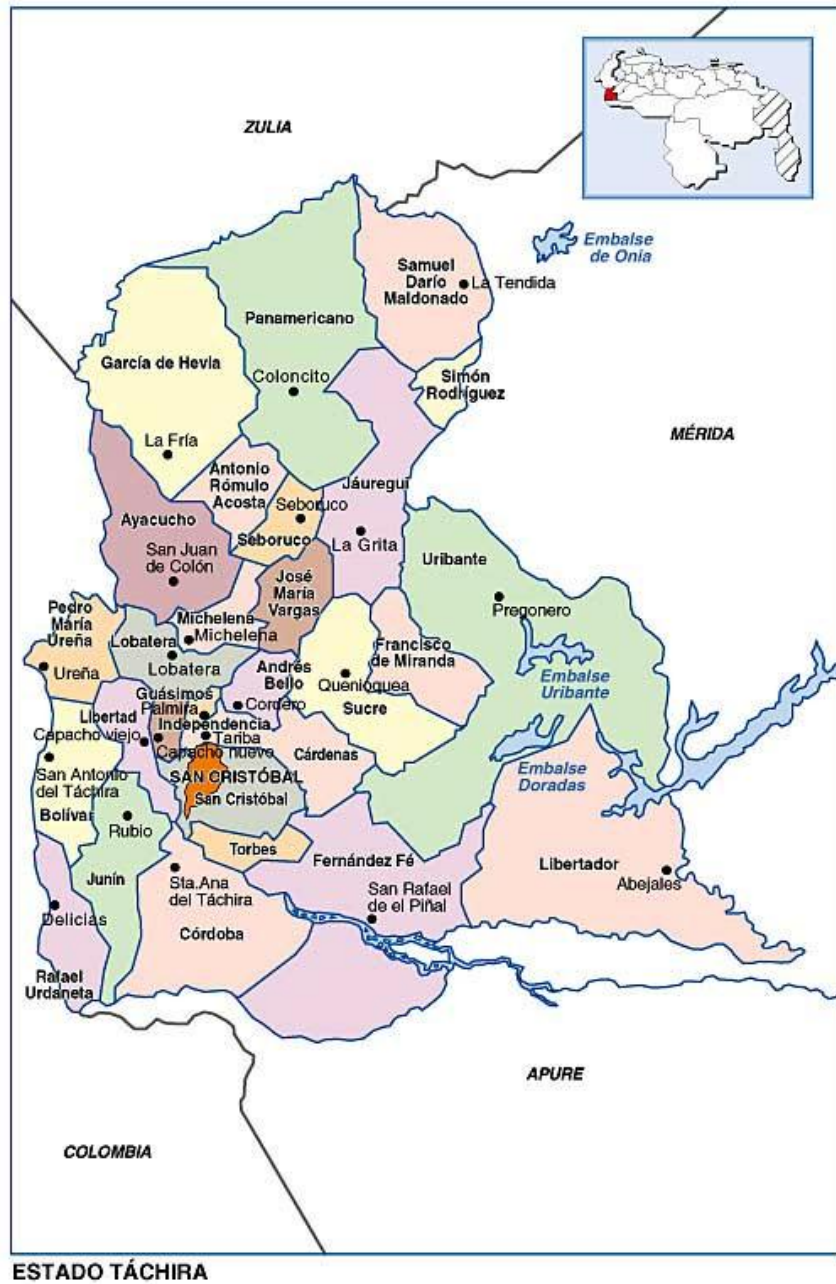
ZULIA

Embalse de Onia

Samuel Darío Maldonado
La Tendida

Panamericano

García de Hevia

Coloncito

Simón Rodríguez

MÉRIDA

La Fría

Antonio Rómulo Acosta

Jáuregui

Seboruco

Seboruco

La Grita

Ayacucho

San Juan de Colón

Uribante

José María Vargas

Pregonero

Pedro María Ureña

Michelena

Michelena

Lobatera

Lobatera

Francisco de Miranda

Ureña

Andrés Bello

Queniquea

Embalse Uribante

Guásimos

Cordero

Sucre

Palmira

Libertad

Independencia

Capacho viejo

Taríba

Capacho nuevo

Cárdenas

Embalse Doradas

SAN CRISTÓBAL

San Antonio del Táchira

San Cristóbal

Bolívar

Rubio

Torbes

Fernández Fé

Libertador

Abejales

Junín

Sta.Ana del Táchira

San Rafael de el Piñal

Delicias

Córdoba

Rafael Urdaneta

APURE

COLOMBIA

ESTADO TÁCHIRA